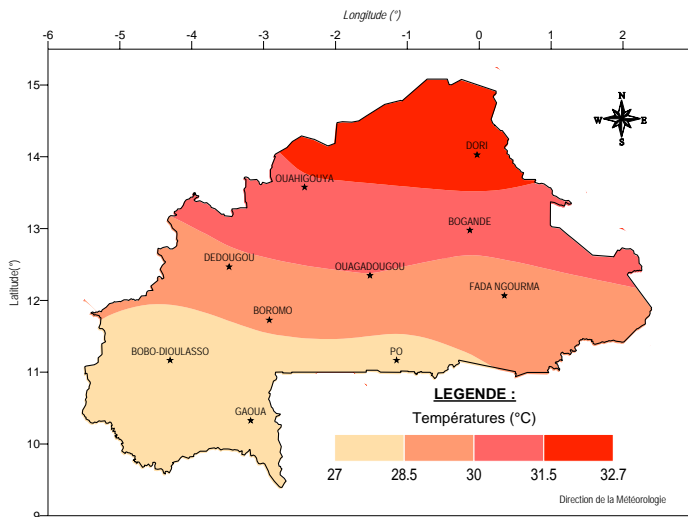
Longitude (°)

-6 -5 -4 -3 -2 -1 0 1 2

15
14
13
12
11
10

Latitude(°)

N
W E
S

DORI
OUAHIGOUYA
BOGANDE
DEDOUGOU
OUAGADOUGOU
FADA NGOURMA
BOROMO
BOBO-DIOULASSO
PO
GAOUA

LEGENDE :
Températures (°C)

27 28.5 30 31.5 32.7

Direction de la Météorologie